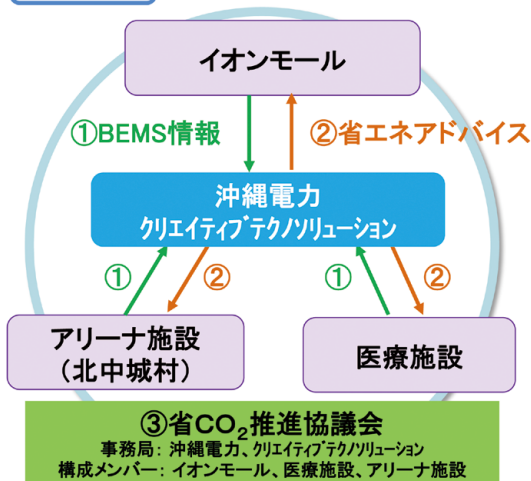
イオンモール

①BEMS情報

②省エネアドバイス

沖縄電力
クリエイティブテクノソリューション

①

②

①

②

アリーナ施設
（北中城村）

医療施設

③省$CO_2$推進協議会
事務局：沖縄電力、クリエイティブテクノソリューション
構成メンバー：イオンモール、医療施設、アリーナ施設